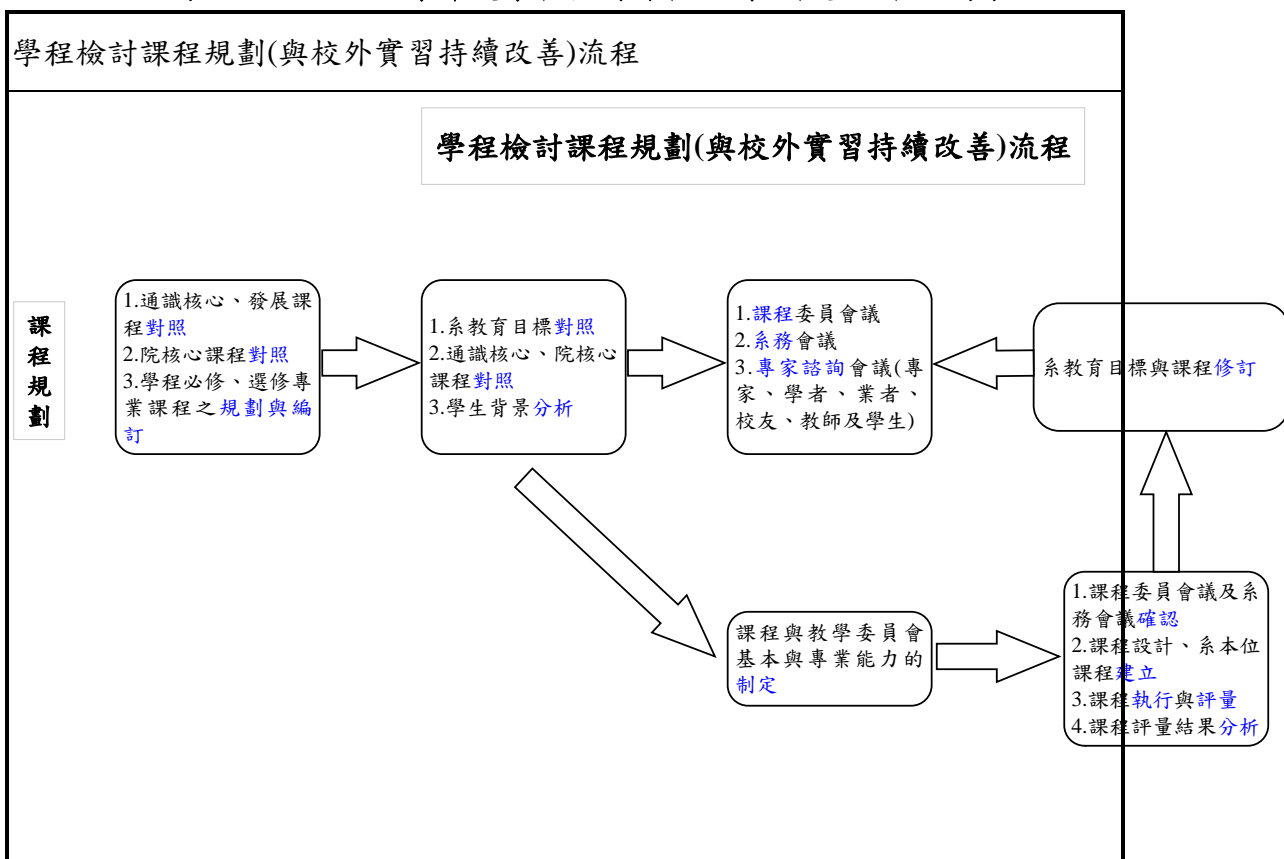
學程檢討課程規劃(與校外實習持續改善)流程

學程檢討課程規劃(與校外實習持續改善)流程

課程規劃

1.通識核心、發展課程對照
2.院核心課程對照
3.學程必修、選修專業課程之規劃與編訂

1.系教育目標對照
2.通識核心、院核心課程對照
3.學生背景分析

1.課程委員會議
2.系務會議
3.專家諮詢會議(專家、學者、業者、校友、教師及學生)

系教育目標與課程修訂

課程與教學委員會基本與專業能力的制定

1.課程委員會議及系務會議確認
2.課程設計、系本位課程建立
3.課程執行與評量
4.課程評量結果分析